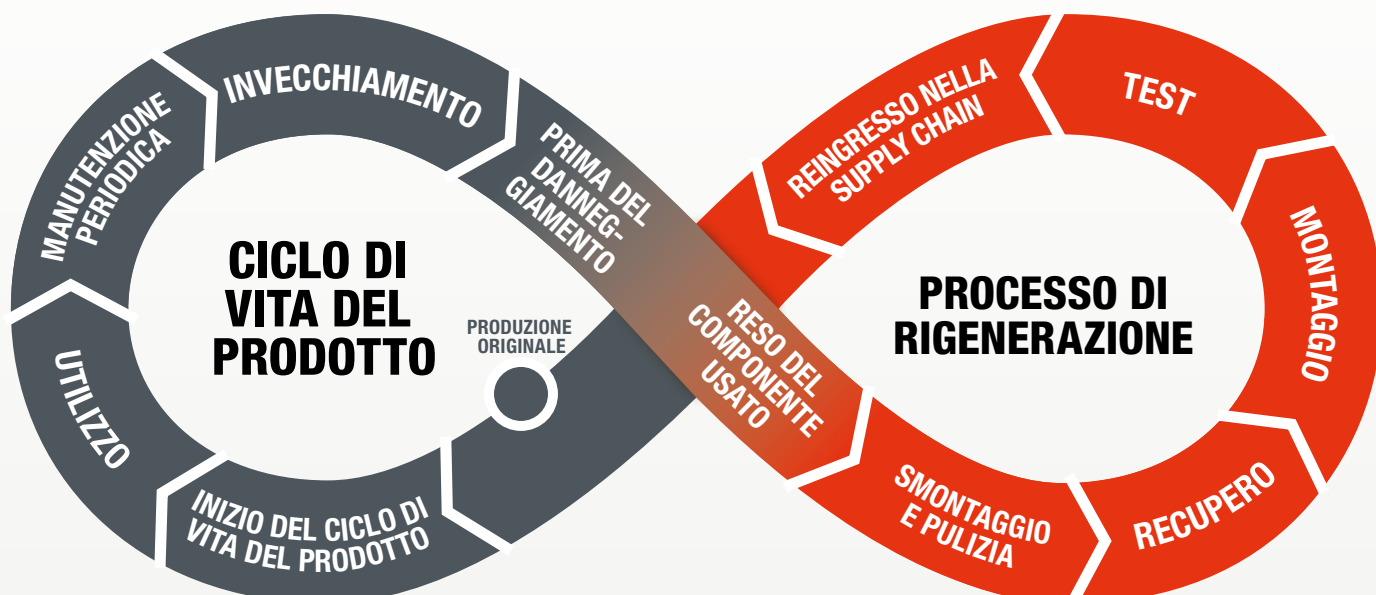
CICLO DI VITA DEL PRODOTTO

PRODUZIONE ORIGINALE

INIZIO DEL CICLO DI VITA DEL PRODOTTO

UTILIZZO

MANUTENZIONE PERIODICA

INVECCHIAMENTO

PRIMA DEL DANNEG-GIAMENTO

RESO DEL COMPONENTE USATO

PROCESSO DI RIGENERAZIONE

SMONTAGGIO E PULIZIA

RECUPERO

MONTAGGIO

TEST

REINGRESSO NELLA SUPPLY CHAIN